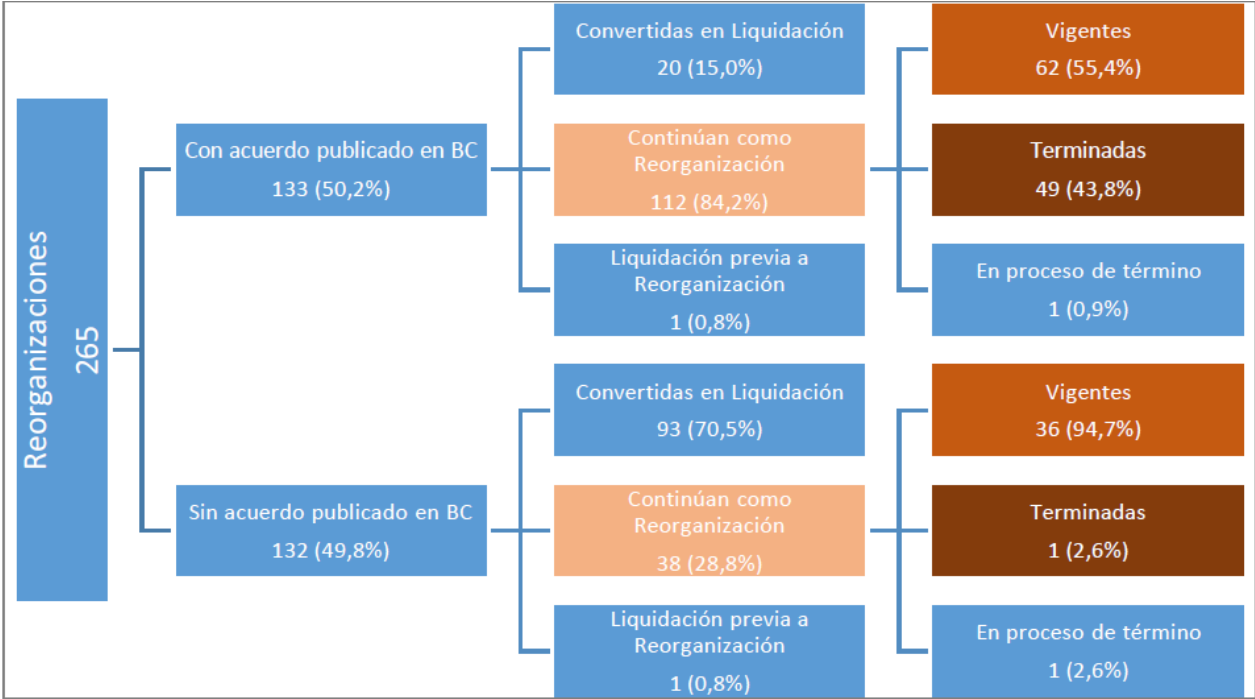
Reorganizaciones
265

Con acuerdo publicado en BC
133 (50,2%)

Convertidas en Liquidación
20 (15,0%)

Continúan como Reorganización
112 (84,2%)

Liquidación previa a Reorganización
1 (0,8%)

Vigentes
62 (55,4%)

Terminadas
49 (43,8%)

En proceso de término
1 (0,9%)

Sin acuerdo publicado en BC
132 (49,8%)

Convertidas en Liquidación
93 (70,5%)

Continúan como Reorganización
38 (28,8%)

Liquidación previa a Reorganización
1 (0,8%)

Vigentes
36 (94,7%)

Terminadas
1 (2,6%)

En proceso de término
1 (2,6%)